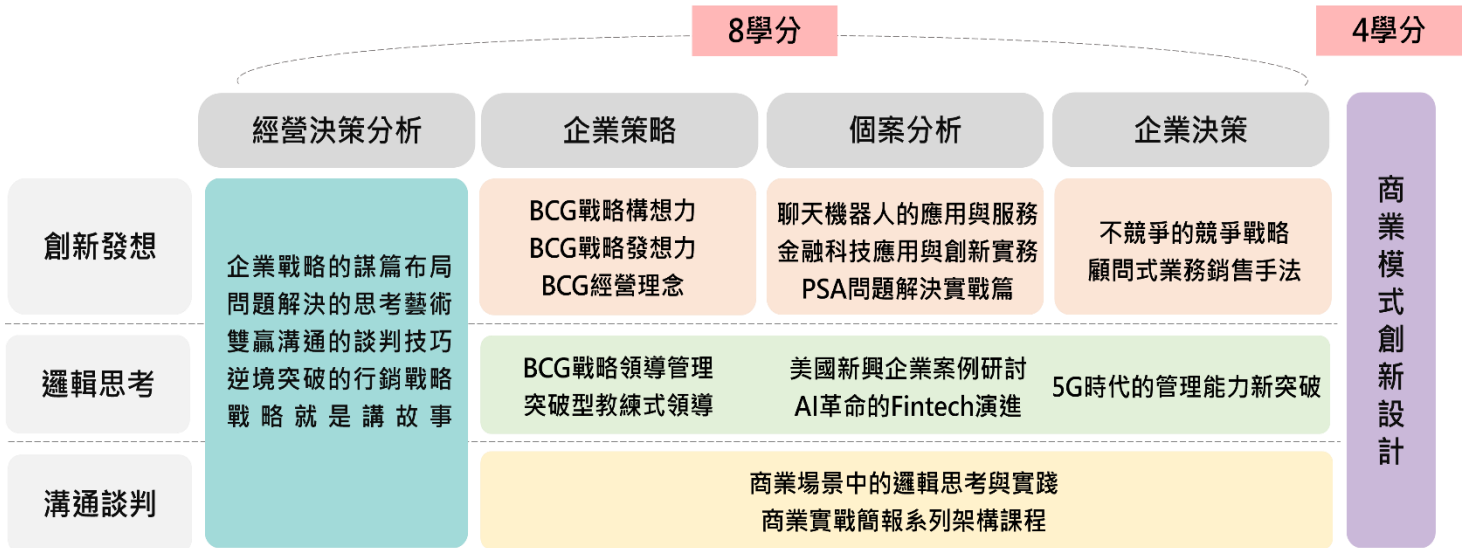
8學分

4學分

| | 經營決策分析 | 企業策略 | 個案分析 | 企業決策 | 商業模式創新設計 |
|---|---|---|---|---|---|
| 創新發想 | 企業戰略的謀篇布局<br>問題解決的思考藝術<br>雙贏溝通的談判技巧<br>逆境突破的行銷戰略<br>戰略就是講故事 | BCG戰略構想力<br>BCG戰略發想力<br>BCG經營理念 | 聊天機器人的應用與服務<br>金融科技應用與創新實務<br>PSA問題解決實戰篇 | 不競爭的競爭戰略<br>顧問式業務銷售手法 | |
| 邏輯思考 | | BCG戰略領導管理<br>突破型教練式領導 | 美國新興企業案例研討<br>AI革命的Fintech演進 | 5G時代的管理能力新突破 | |
| 溝通談判 | | 商業場景中的邏輯思考與實踐<br>商業實戰簡報系列架構課程 | | | |